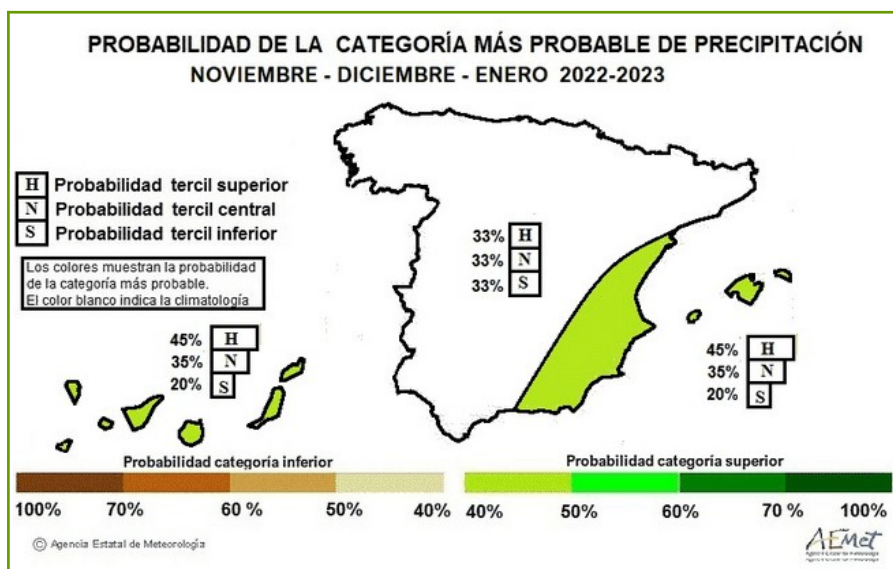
PROBABILIDAD DE LA CATEGORÍA MÁS PROBABLE DE PRECIPITACIÓN
NOVIEMBRE - DICIEMBRE - ENERO 2022-2023

H Probabilidad tercil superior
N Probabilidad tercil central
S Probabilidad tercil inferior

Los colores muestran la probabilidad de la categoría más probable.
El color blanco indica la climatología

33% H
33% N
33% S

45% H
35% N
20% S

45% H
35% N
20% S

Probabilidad categoría inferior

Probabilidad categoría superior

100% 70% 60 % 50% 40% 40% 50% 60% 70 % 100%

© Agencia Estatal de Meteorología

AEMet
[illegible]